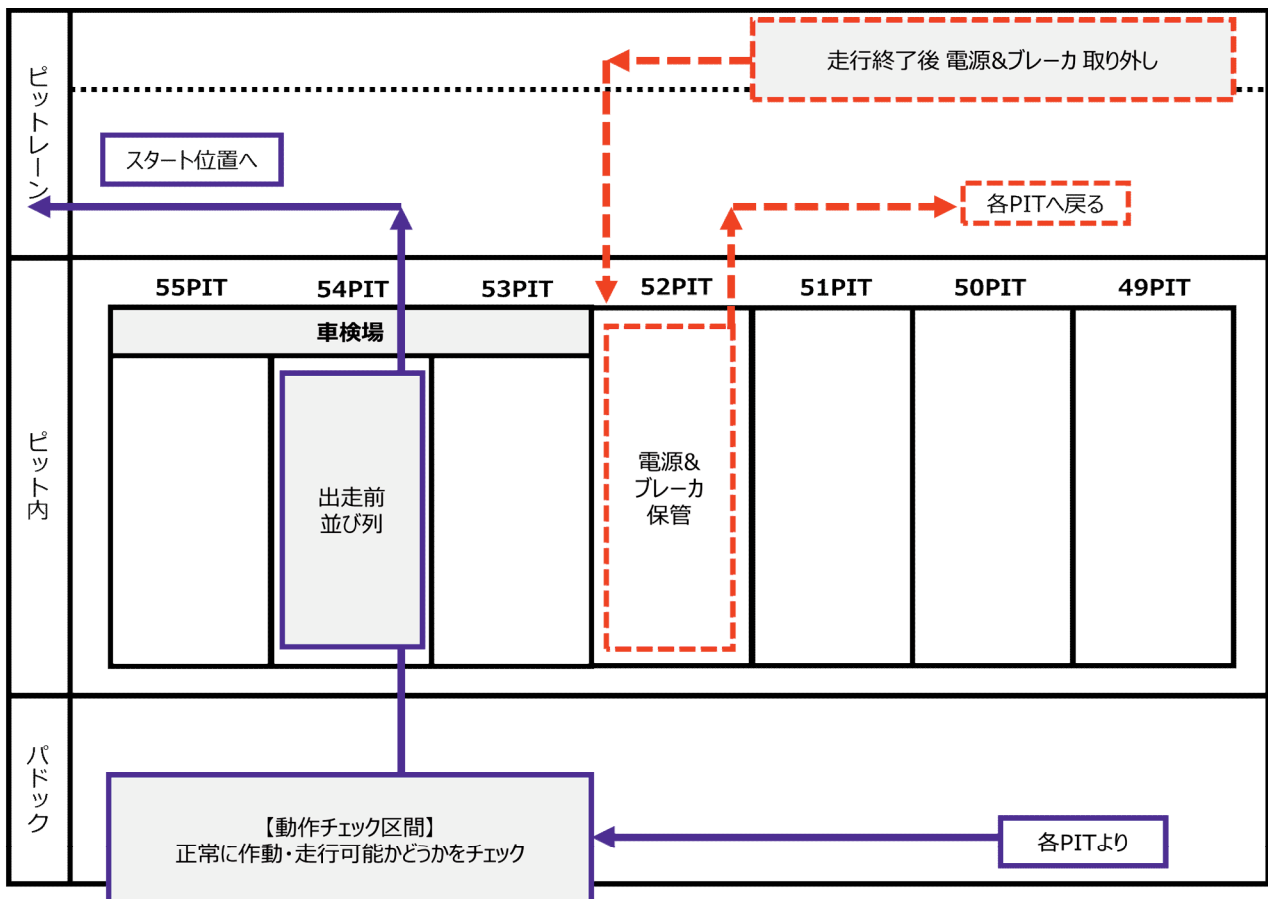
ピットレーン

走行終了後 電源&ブレーカ 取り外し

スタート位置へ

各PITへ戻る

ピット内

55PIT

54PIT

53PIT

52PIT

51PIT

50PIT

49PIT

車検場

出走前
並び列

電源&
ブレーカ
保管

パドック

【動作チェック区間】
正常に作動・走行可能かどうかをチェック

各PITより